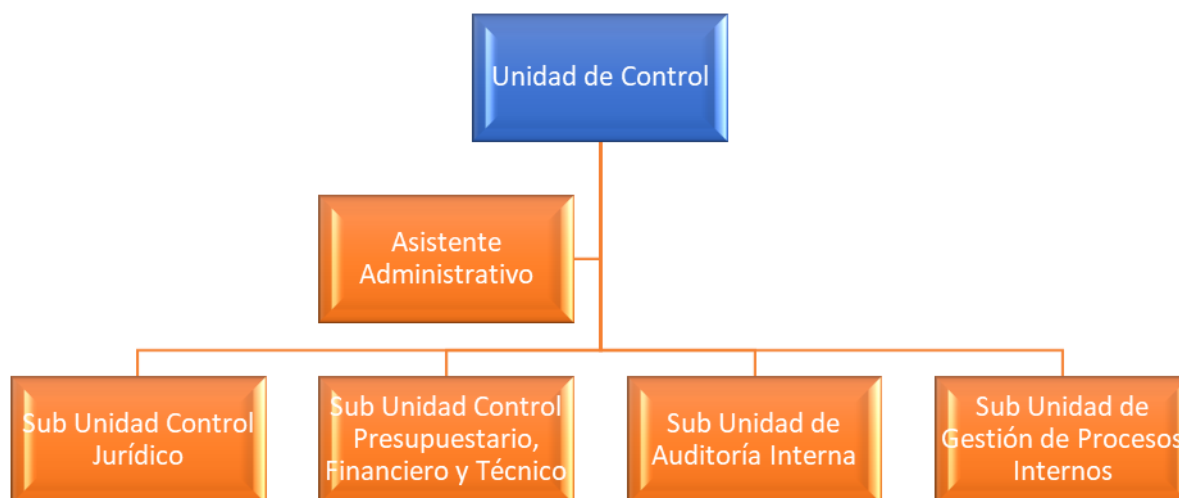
Unidad de Control

Asistente Administrativo

Sub Unidad Control Jurídico

Sub Unidad Control Presupuestario, Financiero y Técnico

Sub Unidad de Auditoría Interna

Sub Unidad de Gestión de Procesos Internos